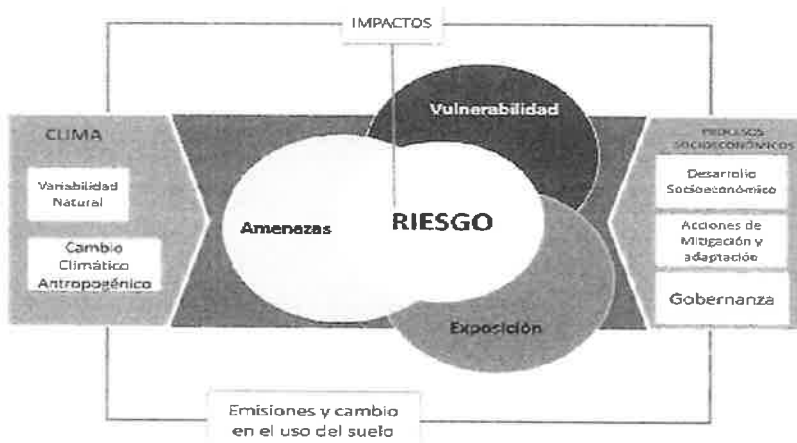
IMPACTOS

CLIMA

Variabilidad Natural

Cambio Climático Antropogénico

Vulnerabilidad

Amenazas

RIESGO

Exposición

PROCESOS SOCIOECONÓMICOS

Desarrollo Socioeconómico

Acciones de Mitigación y adaptación

Gobernanza

Emisiones y cambio en el uso del suelo